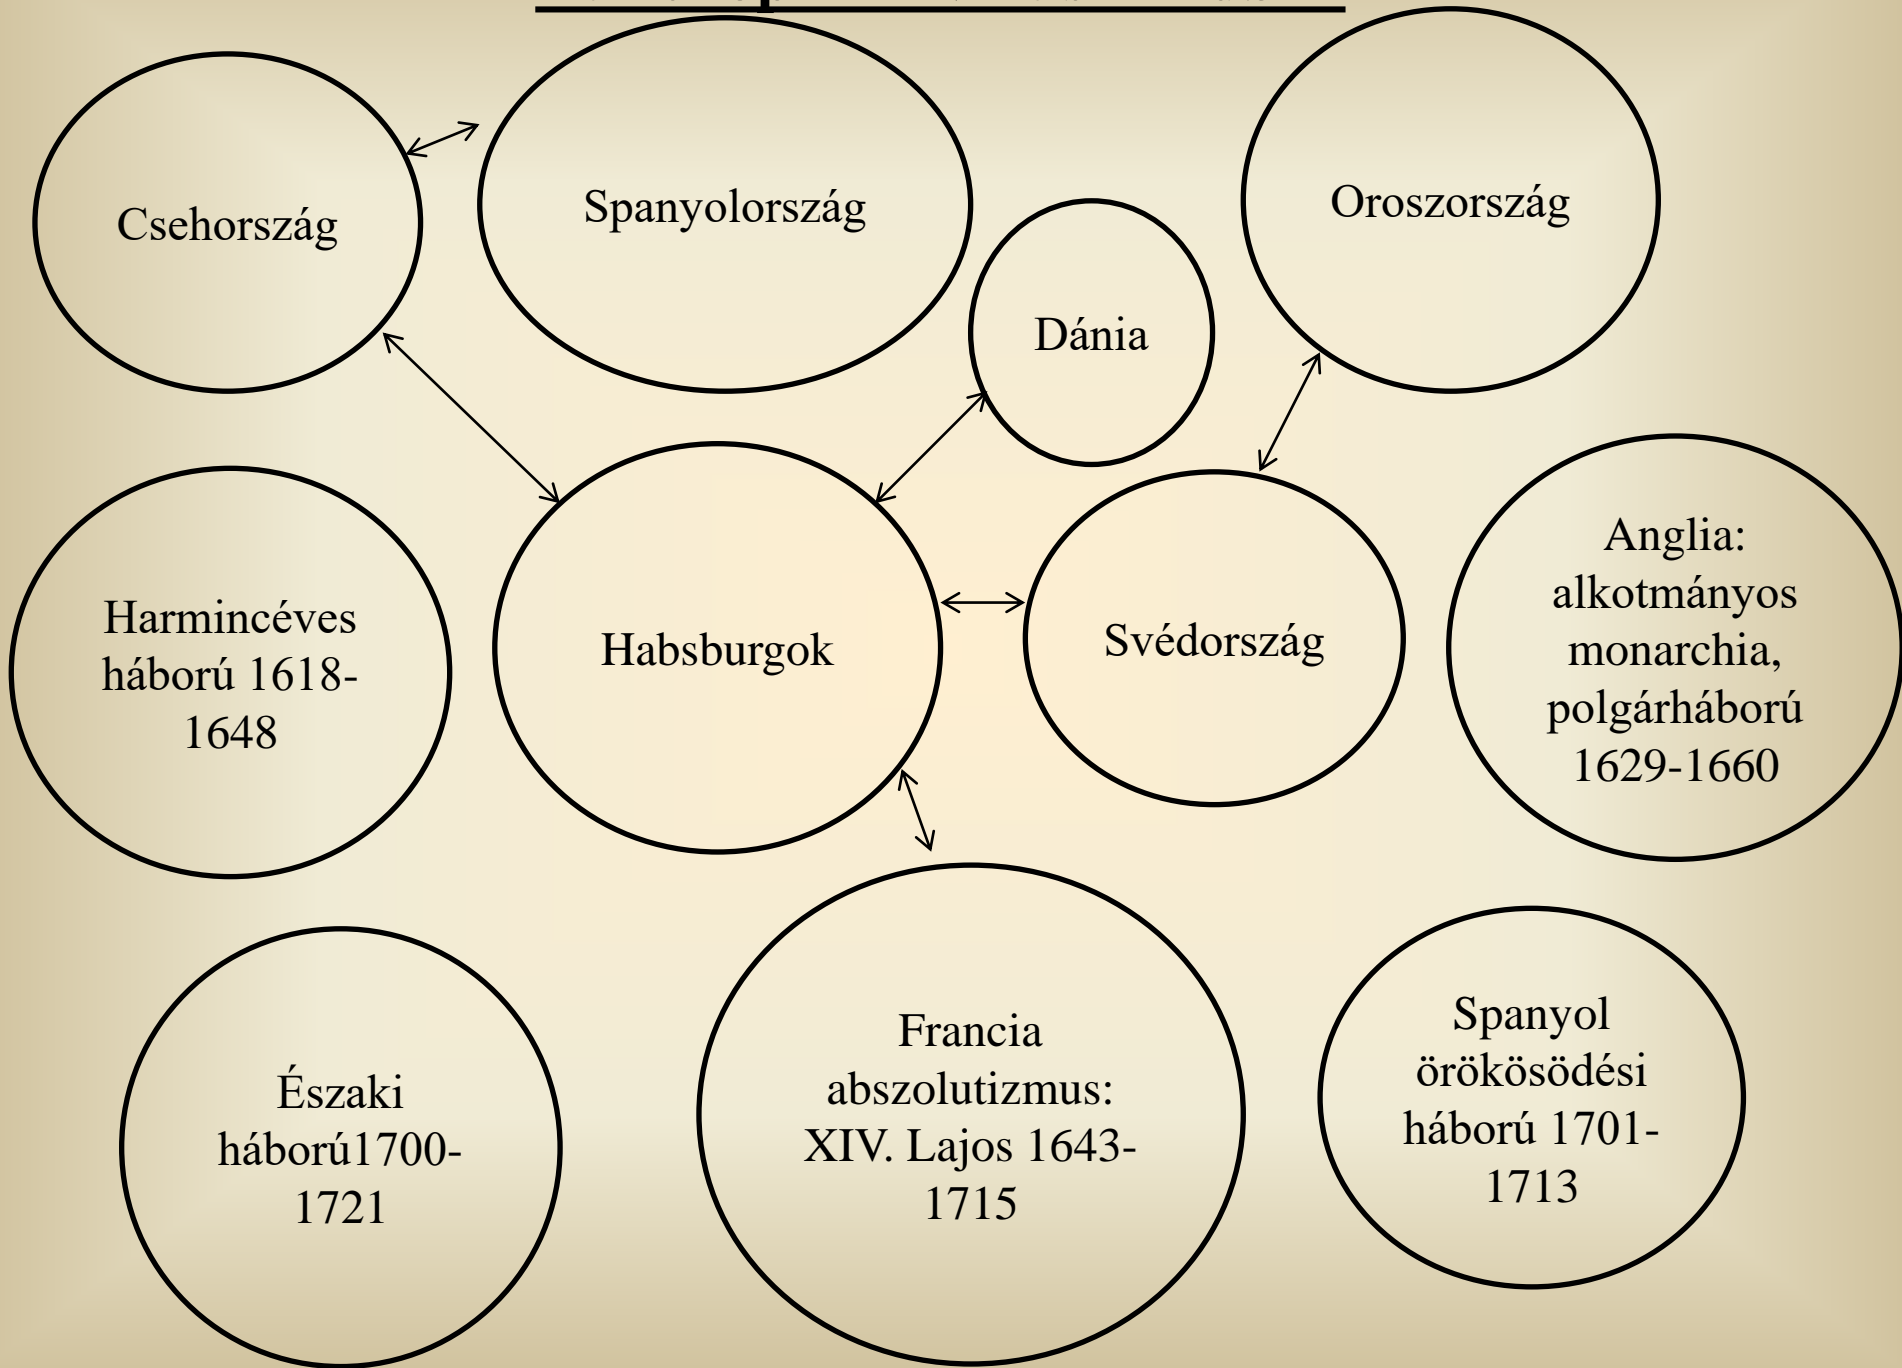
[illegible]

Csehország

Spanyolország

Oroszország

Dánia

Harmincéves háború 1618-1648

Habsburgok

Svédország

Anglia: alkotmányos monarchia, polgárháború 1629-1660

Északi háború1700-1721

Francia abszolutizmus: XIV. Lajos 1643-1715

Spanyol örökösödési háború 1701-1713